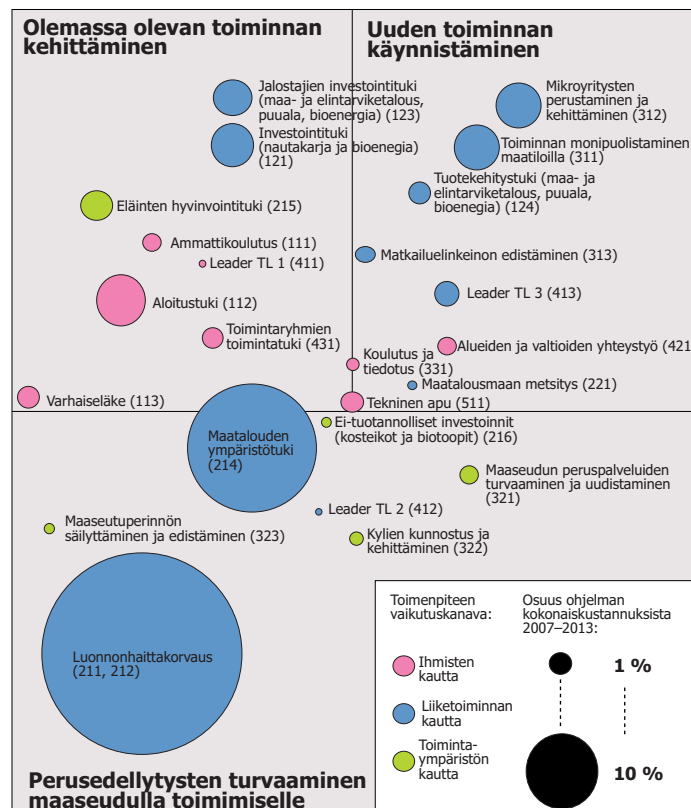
Olemassa olevan toiminnan kehittäminen

Uuden toiminnan käynnistäminen

Jalostajien investointituki (maa- ja elintarviketalous, puuala, bioenergia) (123)

Investointituki (nautakarja ja bioenegia) (121)

Mikroyritysten perustaminen ja kehittäminen (312)

Toiminnan monipuolistaminen maatiloilla (311)

Tuotekehitystuki (maa- ja elintarviketalous, puuala, bioenergia) (124)

Eläinten hyvinvointituki (215)

Ammattikoulutus (111)

Leader TL 1 (411)

Matkailuelinkeinon edistäminen (313)

Aloitustuki (112)

Leader TL 3 (413)

Toimintaryhmien toimintatuki (431)

Koulutus ja tiedotus (331)

Alueiden ja valtioiden yhteystyö (421

Maatalousmaan metsitys (221)

Varhaiseläke (113)

Tekninen apu (511)

Maatalouden ympäristötuki (214)

Ei-tuotannolliset investoinnit (kosteikot ja biotoopit) (216)

Maaseudun peruspalveluiden turvaaminen ja uudistaminen (321)

Leader TL 2 (412)

Maaseutuperinnön säilyttäminen ja edistäminen (323)

Kylien kunnostus ja kehittäminen (322)

Luonnonhaittakorvaus (211, 212)

Toimenpiteen vaikutuskanava:

Osuus ohjelman kokonaiskustannuksista 2007–2013:

Ihmisten kautta

1 %

Liiketoiminnan kautta

Toiminta-ympäristön kautta

10 %

Perusedellytysten turvaaminen maaseudulla toimimiselle